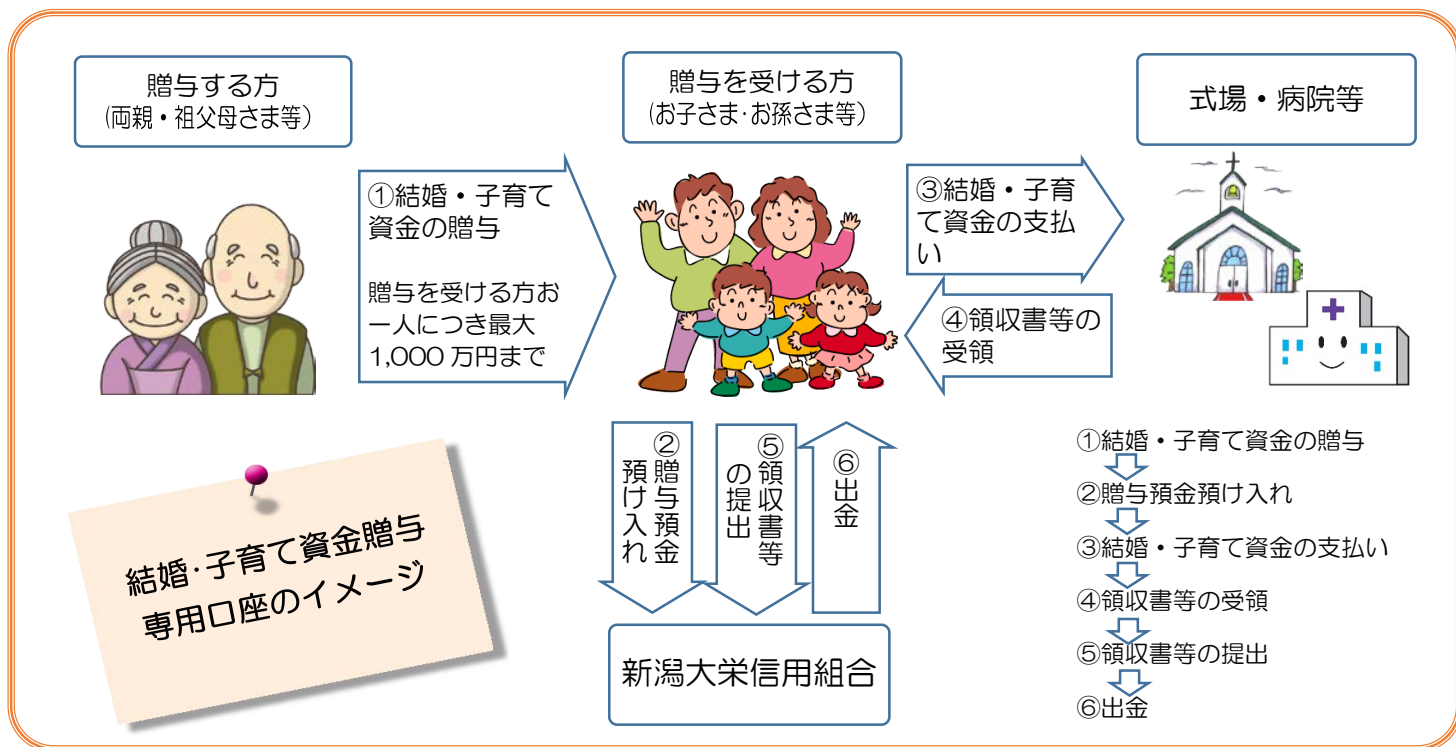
贈与する方
(両親・祖父母さま等)

贈与を受ける方
(お子さま·お孫さま等)

式場・病院等

①結婚・子育て資金の贈与

贈与を受ける方お一人につき最大1,000 万円まで

③結婚・子育て資金の支払い

④領収書等の受領

②贈与預金預け入れ

⑤領収書等の提出

⑥出金

新潟大栄信用組合

結婚·子育て資金贈与専用口座のイメージ

①結婚・子育て資金の贈与
②贈与預金預け入れ
③結婚・子育て資金の支払い
④領収書等の受領
⑤領収書等の提出
⑥出金